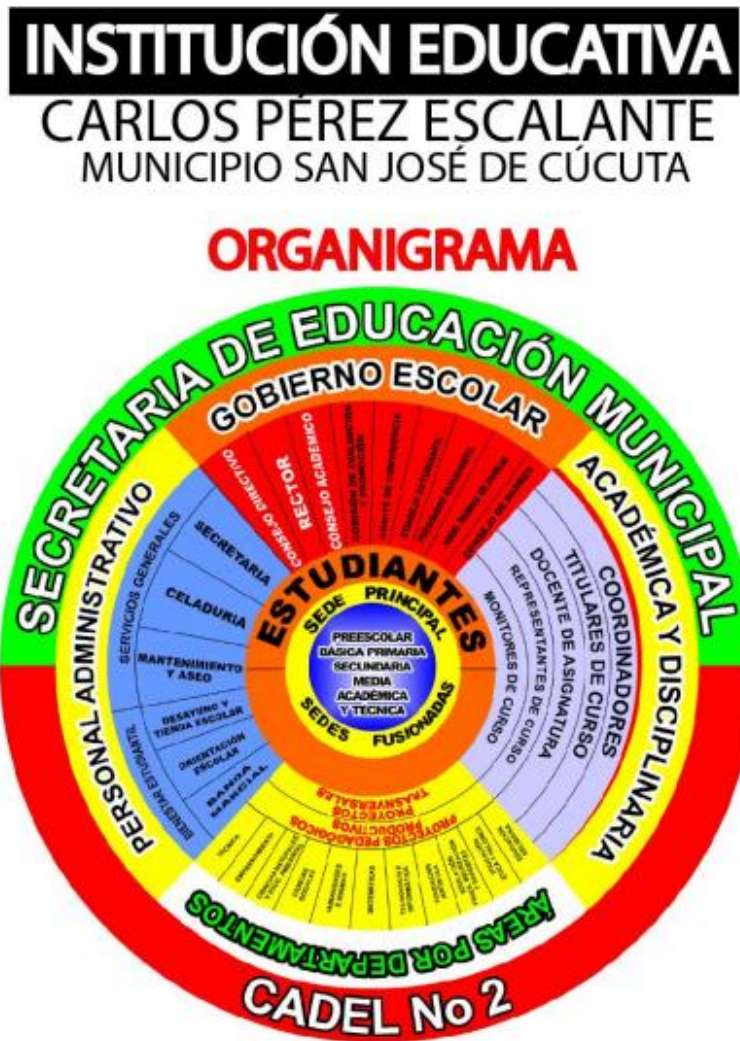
INSTITUCIÓN EDUCATIVA
CARLOS PÉREZ ESCALANTE
MUNICIPIO SAN JOSÉ DE CÚCUTA

ORGANIGRAMA

SECRETARIA DE EDUCACIÓN MUNICIPAL

GOBIERNO ESCOLAR

CONSEJO DIRECTIVO
RECTOR
CONSEJO ACADEMICO
COMISIÓN DE EVALUACIÓN Y PROMOCIÓN
COMITÉ DE CONVIVENCIA
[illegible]
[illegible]
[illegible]
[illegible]

ACADÉMICA Y DISCIPLINARIA
COORDINADORES
TITULARES DE CURSO
DOCENTE DE ASIGNATURA
REPRESENTANTES DE CURSO
MONITORES DE CURSO

PERSONAL ADMINISTRATIVO
SECRETARIA
SERVICIOS GENERALES
CELADURIA
MANTENIMIENTO Y ASEO
DESAYUNO Y TIENDA ESCOLAR
ORIENTACIÓN ESCOLAR
BANDA MARCIAL
BIENESTAR ESTUDIANTIL

ESTUDIANTES
SEDE PRINCIPAL
PREESCOLAR
BÁSICA PRIMARIA
SECUNDARIA
MEDIA
ACADÉMICA
Y TECNICA
SEDES FUSIONADAS

PROYECTOS TRASVERSALES
PROYECTOS PRODUCTIVOS
PROYECTOS PEDAGÓGICOS
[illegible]

ÁREAS POR DEPARTAMENTOS

CADEL No 2